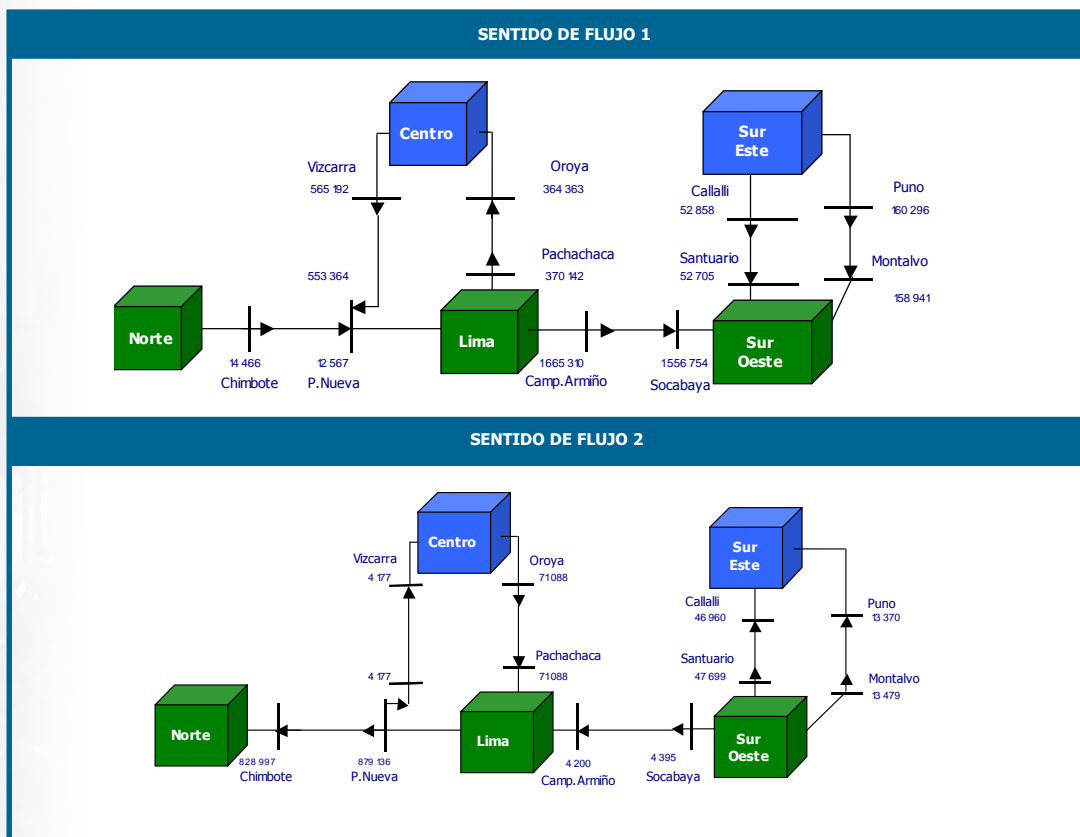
SENTIDO DE FLUJO 1

Centro

Vizcarra
565 192

Oroya
364 363

553 364

Pachachaca
370 142

Sur Este

Callalli
52 858

Puno
160 296

Santuario
52 705

Montalvo

158 941

Norte

14 466
Chimbote

12 567
P.Nueva

Lima

1665 310
Camp.Armiño

1556 754
Socabaya

Sur Oeste

SENTIDO DE FLUJO 2

Centro

Vizcarra
4 177

Oroya
71088

Pachachaca
71088

4 177

Sur Este

Callalli
46 960

Puno
13 370

Santuario
47 699

Montalvo
13 479

Norte

828 997
Chimbote

879 136
P.Nueva

Lima

4 200
Camp.Armiño

4 395
Socabaya

Sur Oeste